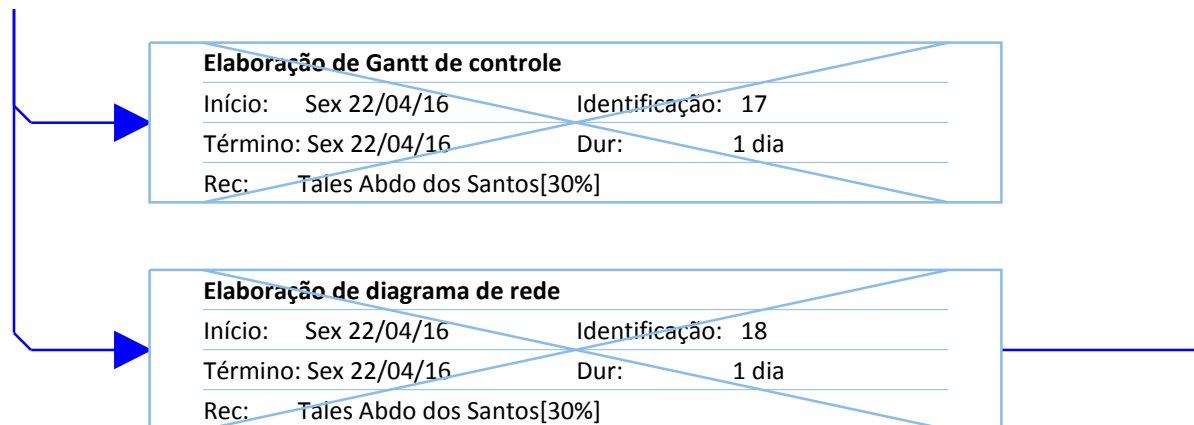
**Elaboração de Gantt de controle**

Início: Sex 22/04/16 Identificação: 17

Término: Sex 22/04/16 Dur: 1 dia

Rec: Tales Abdo dos Santos[30%]

**Elaboração de diagrama de rede**

Início: Sex 22/04/16 Identificação: 18

Término: Sex 22/04/16 Dur: 1 dia

Rec: Tales Abdo dos Santos[30%]